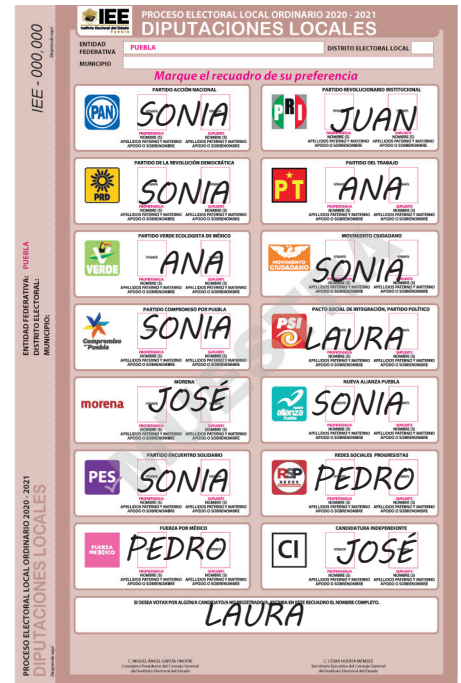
IEE - 000,000
Desprenda aquí

IEE Instituto Electoral del Estado Puebla
PROCESO ELECTORAL LOCAL ORDINARIO 2020 - 2021
DIPUTACIONES LOCALES

ENTIDAD FEDERATIVA: PUEBLA
DISTRITO ELECTORAL LOCAL
MUNICIPIO

Marque el recuadro de su preferencia

PARTIDO ACCIÓN NACIONAL
PAN
SONIA
PROPIETARIO/A NOMBRE (S) APELLIDOS PATERNO Y MATERNO APODO O SOBRENOMBRE
SUPLENTE NOMBRE (S) APELLIDOS PATERNO Y MATERNO APODO O SOBRENOMBRE

PARTIDO REVOLUCIONARIO INSTITUCIONAL
PRI
JUAN
PROPIETARIO/A NOMBRE (S) APELLIDOS PATERNO Y MATERNO APODO O SOBRENOMBRE
SUPLENTE NOMBRE (S) APELLIDOS PATERNO Y MATERNO APODO O SOBRENOMBRE

PARTIDO DE LA REVOLUCIÓN DEMOCRÁTICA
PRD
SONIA
PROPIETARIO/A NOMBRE (S) APELLIDOS PATERNO Y MATERNO APODO O SOBRENOMBRE
SUPLENTE NOMBRE (S) APELLIDOS PATERNO Y MATERNO APODO O SOBRENOMBRE

PARTIDO DEL TRABAJO
PT
ANA
PROPIETARIO/A NOMBRE (S) APELLIDOS PATERNO Y MATERNO APODO O SOBRENOMBRE
SUPLENTE NOMBRE (S) APELLIDOS PATERNO Y MATERNO APODO O SOBRENOMBRE

PARTIDO VERDE ECOLOGISTA DE MÉXICO
VERDE
ANA
PROPIETARIO/A NOMBRE (S) APELLIDOS PATERNO Y MATERNO APODO O SOBRENOMBRE
SUPLENTE NOMBRE (S) APELLIDOS PATERNO Y MATERNO APODO O SOBRENOMBRE

MOVIMIENTO CIUDADANO
MOVIMIENTO CIUDADANO
SONIA
PROPIETARIO/A NOMBRE (S) APELLIDOS PATERNO Y MATERNO APODO O SOBRENOMBRE
SUPLENTE NOMBRE (S) APELLIDOS PATERNO Y MATERNO APODO O SOBRENOMBRE

PARTIDO COMPROMISO POR PUEBLA
Compromiso por Puebla
SONIA
PROPIETARIO/A NOMBRE (S) APELLIDOS PATERNO Y MATERNO APODO O SOBRENOMBRE
SUPLENTE NOMBRE (S) APELLIDOS PATERNO Y MATERNO APODO O SOBRENOMBRE

PACTO SOCIAL DE INTEGRACIÓN, PARTIDO POLÍTICO
PSI
LAURA
PROPIETARIO/A NOMBRE (S) APELLIDOS PATERNO Y MATERNO APODO O SOBRENOMBRE
SUPLENTE NOMBRE (S) APELLIDOS PATERNO Y MATERNO APODO O SOBRENOMBRE

MORENA
morena
JOSÉ
PROPIETARIO/A NOMBRE (S) APELLIDOS PATERNO Y MATERNO APODO O SOBRENOMBRE
SUPLENTE NOMBRE (S) APELLIDOS PATERNO Y MATERNO APODO O SOBRENOMBRE

NUEVA ALIANZA PUEBLA
nueva alianza Puebla
SONIA
PROPIETARIO/A NOMBRE (S) APELLIDOS PATERNO Y MATERNO APODO O SOBRENOMBRE
SUPLENTE NOMBRE (S) APELLIDOS PATERNO Y MATERNO APODO O SOBRENOMBRE

PARTIDO ENCUENTRO SOLIDARIO
PES
SONIA
PROPIETARIO/A NOMBRE (S) APELLIDOS PATERNO Y MATERNO APODO O SOBRENOMBRE
SUPLENTE NOMBRE (S) APELLIDOS PATERNO Y MATERNO APODO O SOBRENOMBRE

REDES SOCIALES PROGRESISTAS
RSP
PEDRO
PROPIETARIO/A NOMBRE (S) APELLIDOS PATERNO Y MATERNO APODO O SOBRENOMBRE
SUPLENTE NOMBRE (S) APELLIDOS PATERNO Y MATERNO APODO O SOBRENOMBRE

FUERZA POR MÉXICO
FUERZA POR MÉXICO
PEDRO
PROPIETARIO/A NOMBRE (S) APELLIDOS PATERNO Y MATERNO APODO O SOBRENOMBRE
SUPLENTE NOMBRE (S) APELLIDOS PATERNO Y MATERNO APODO O SOBRENOMBRE

CANDIDATURA INDEPENDIENTE
CI
JOSÉ
PROPIETARIO/A NOMBRE (S) APELLIDOS PATERNO Y MATERNO APODO O SOBRENOMBRE
SUPLENTE NOMBRE (S) APELLIDOS PATERNO Y MATERNO APODO O SOBRENOMBRE

SI DESEA VOTAR POR ALGUNA CANDIDATURA NO REGISTRADA, ESCRIBA EN ESTE RECUADRO EL NOMBRE COMPLETO.
LAURA

C. MIGUEL ÁNGEL GARCÍA ONOFRE
Consejero Presidente del Consejo General del Instituto Electoral del Estado

C. CÉSAR HUERTA MÉNDEZ
Secretario Ejecutivo del Consejo General del Instituto Electoral del Estado

ENTIDAD FEDERATIVA: PUEBLA
DISTRITO ELECTORAL:
MUNICIPIO:

PROCESO ELECTORAL LOCAL ORDINARIO 2020 - 2021
DIPUTACIONES LOCALES
Desprenda aquí

MUESTRA